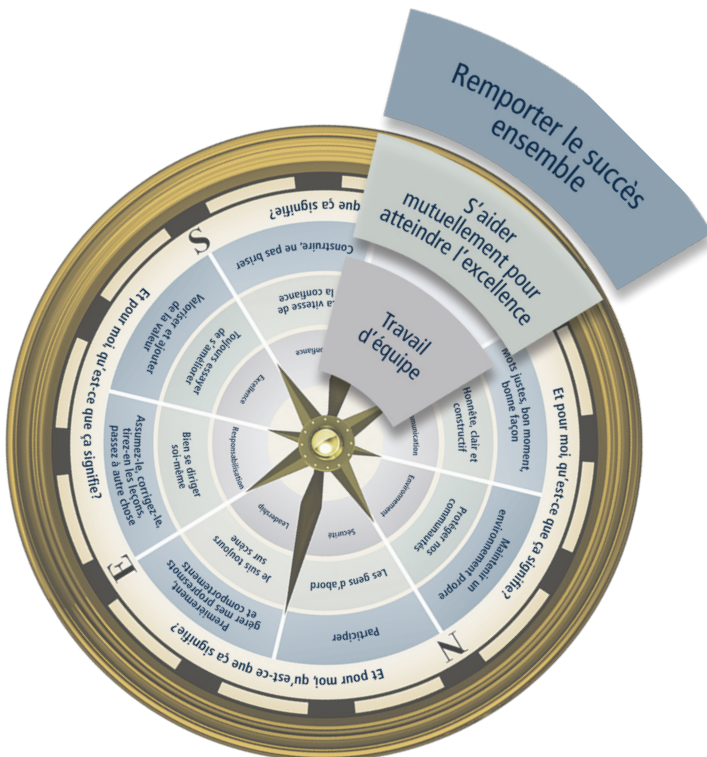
Remporter le succès ensemble

S'aider mutuellement pour atteindre l'excellence

Travail d'équipe

...que ça signifie?

Et pour moi, qu'est-ce que ça signifie?

Et pour moi, qu'est-ce que ça signifie?

Et pour moi, qu'est-ce que ça signifie?

S

N

E

Construire, ne pas briser

...la vitesse de la confiance

Valoriser et ajouter de la valeur

Toujours essayer de s'améliorer

...mots justes, bon moment, bonne façon

Honnête, clair et constructif

Maintenir un environnement propre

Protéger nos communautés

Participer

Les gens d'abord

Premièrement, gérer mes propres émotions et comportements

Je suis toujours sur scène

Assumez-le, corrigez-le, tirez-en les leçons, passez à autre chose

Bien se diriger soi-même

Confiance

Excellence

Responsabilisation

Leadership

Sécurité

Environnement

Communication